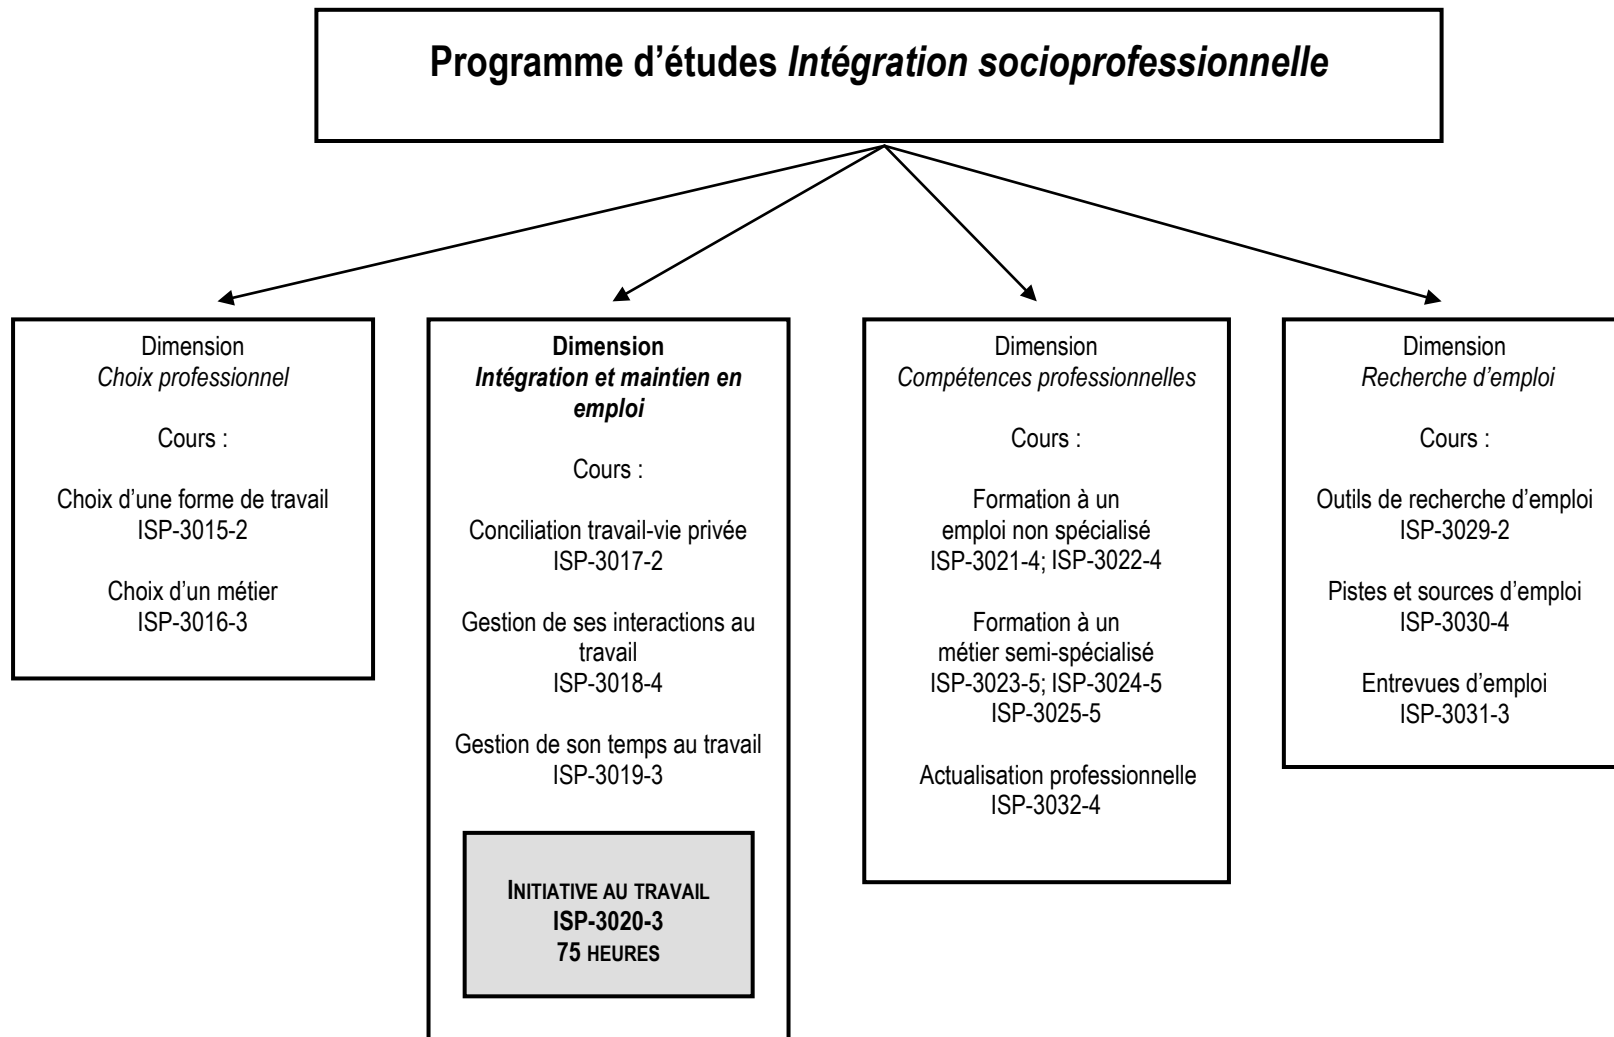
Programme d'études Intégration socioprofessionnelle

Dimension
Choix professionnel

Cours :

Choix d'une forme de travail
ISP-3015-2

Choix d'un métier
ISP-3016-3

Dimension
Intégration et maintien en emploi

Cours :

Conciliation travail-vie privée
ISP-3017-2

Gestion de ses interactions au travail
ISP-3018-4

Gestion de son temps au travail
ISP-3019-3

INITIATIVE AU TRAVAIL
ISP-3020-3
75 HEURES

Dimension
Compétences professionnelles

Cours :

Formation à un emploi non spécialisé
ISP-3021-4; ISP-3022-4

Formation à un métier semi-spécialisé
ISP-3023-5; ISP-3024-5
ISP-3025-5

Actualisation professionnelle
ISP-3032-4

Dimension
Recherche d'emploi

Cours :

Outils de recherche d'emploi
ISP-3029-2

Pistes et sources d'emploi
ISP-3030-4

Entrevues d'emploi
ISP-3031-3